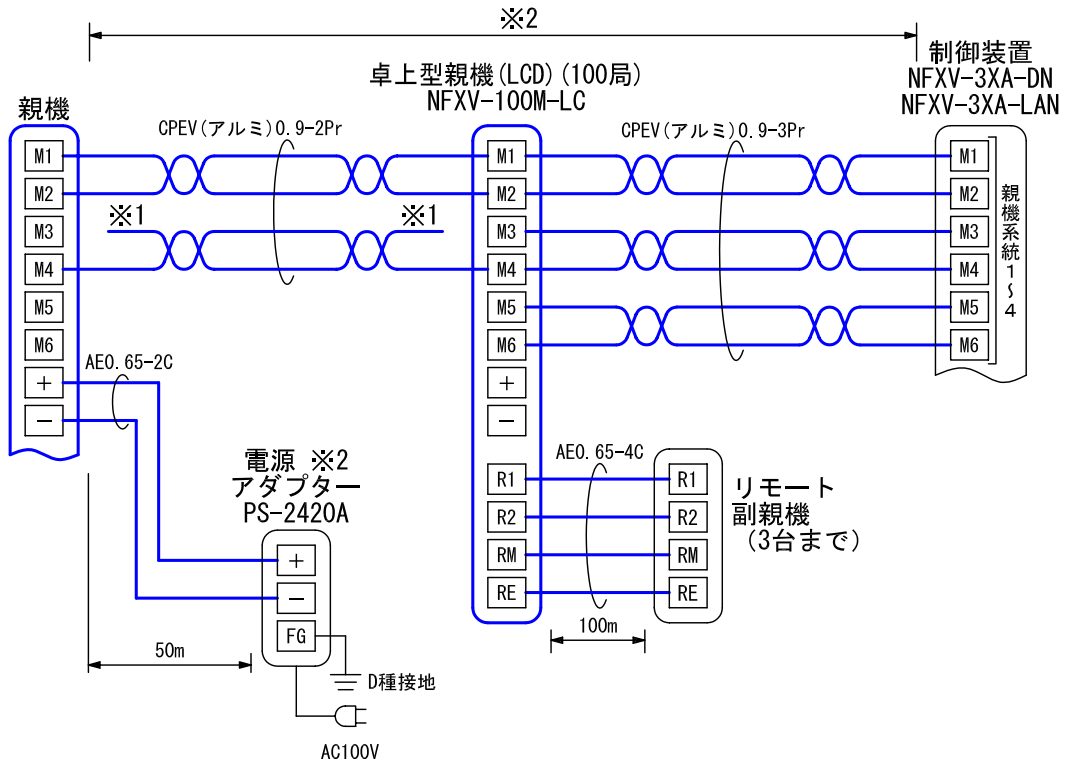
※2

制御装置
NFXV-3XA-DN
NFXV-3XA-LAN

卓上型親機(LCD)(100局)
NFXV-100M-LC

親機

CPEV(アルミ)0.9-2Pr

CPEV(アルミ)0.9-3Pr

M1
M2
M3
M4
M5
M6
+
−

※1
※1

M1
M2
M3
M4
M5
M6
+
−

M1
M2
M3
M4
M5
M6

親機系統1~4

AE0.65-2C

AE0.65-4C

R1
R2
RM
RE

R1
R2
RM
RE

リモート
副親機
(3台まで)

電源 ※2
アダプター
PS-2420A

+
−
FG

D種接地

50m

100m

AC100V